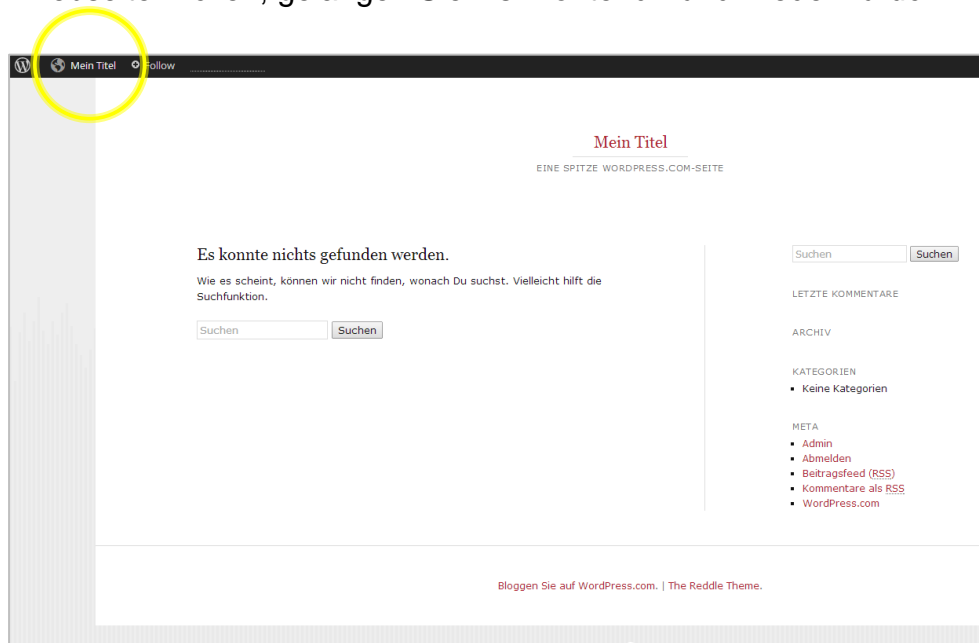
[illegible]

Mein Titel Follow

Mein Titel

EINE SPITZE WORDPRESS.COM-SEITE

Es konnte nichts gefunden werden.

Wie es scheint, können wir nicht finden, wonach Du suchst. Vielleicht hilft die Suchfunktion.

Suchen Suchen

Suchen Suchen

LETZTE KOMMENTARE

ARCHIV

KATEGORIEN

- Keine Kategorien

META

- Admin
- Abmelden
- Beitragsfeed (RSS)
- Kommentare als RSS
- WordPress.com

Bloggen Sie auf WordPress.com. | The Reddle Theme.